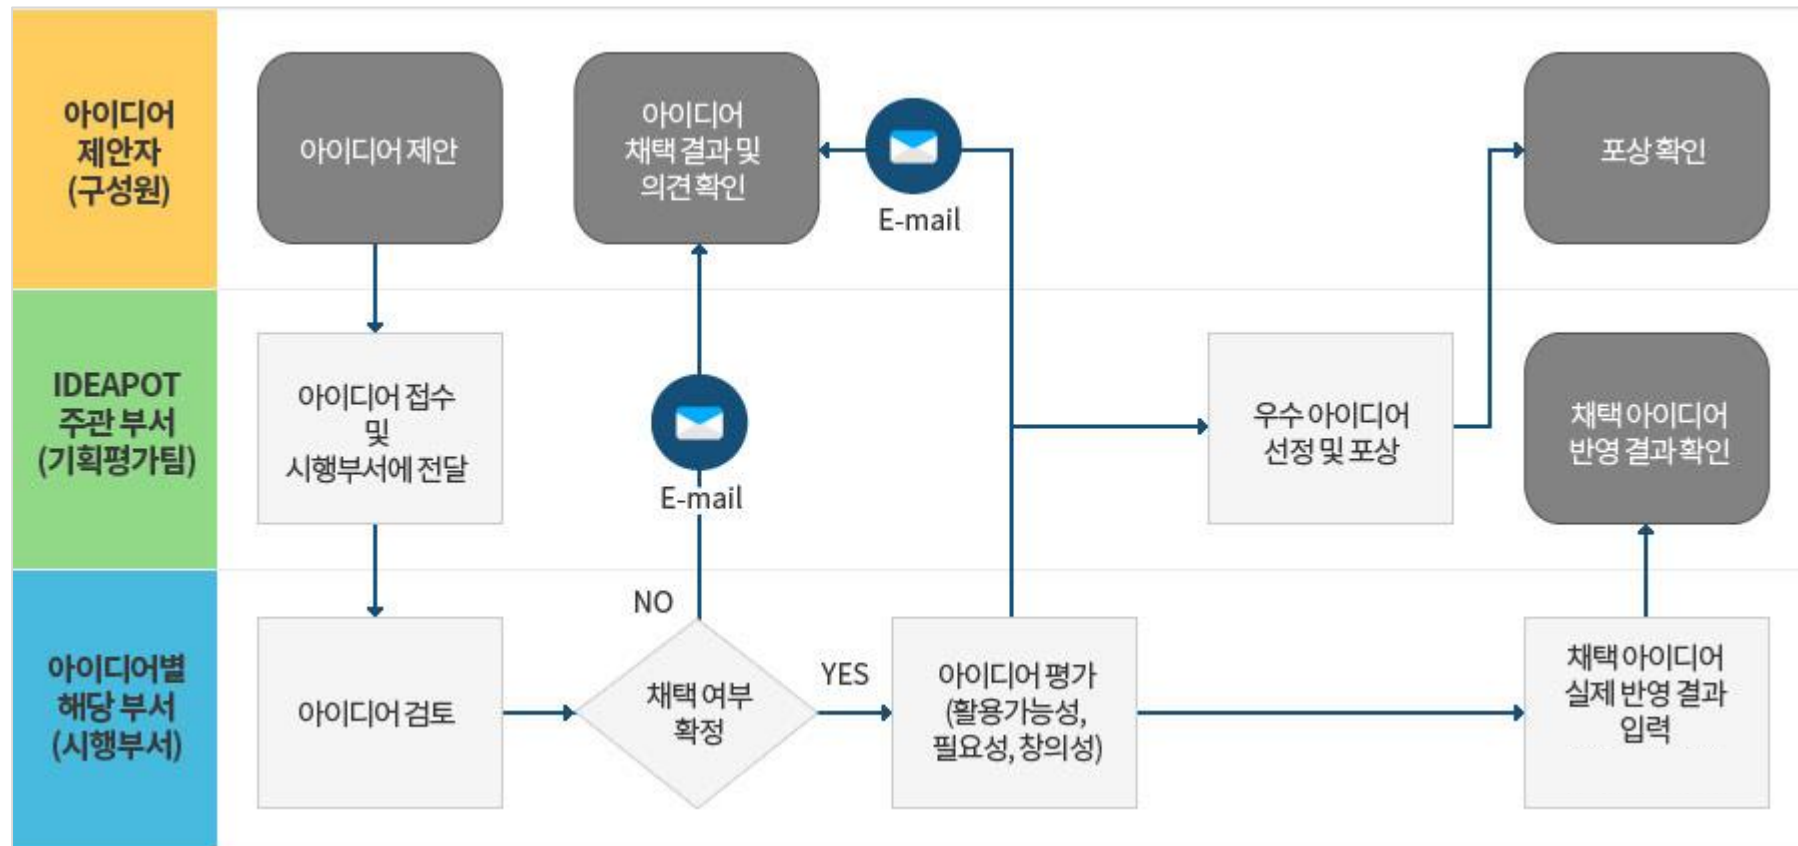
아이디어 제안자 (구성원)

아이디어 제안

아이디어 채택 결과 및 의견 확인

E-mail

포상 확인

IDEAPOT 주관 부서 (기획평가팀)

아이디어 접수 및 시행부서에 전달

E-mail

우수 아이디어 선정 및 포상

채택 아이디어 반영 결과 확인

아이디어별 해당 부서 (시행부서)

아이디어 검토

NO

채택 여부 확정

YES

아이디어 평가 (활용가능성, 필요성, 창의성)

채택 아이디어 실제 반영 결과 입력